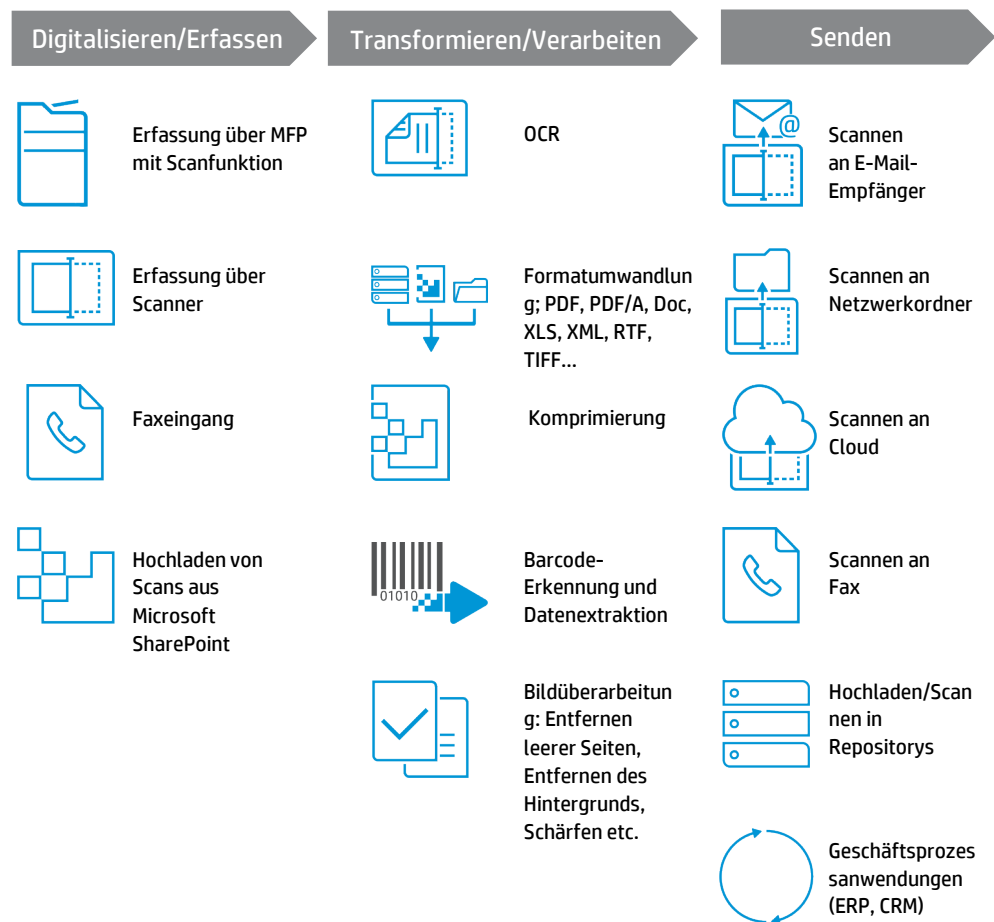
Digitalisieren/Erfassen

Erfassung über MFP mit Scanfunktion

Erfassung über Scanner

Faxeingang

Hochladen von Scans aus Microsoft SharePoint

Transformieren/Verarbeiten

OCR

Formatumwandlung; PDF, PDF/A, Doc, XLS, XML, RTF, TIFF…

Komprimierung

01010

Barcode-Erkennung und Datenextraktion

Bildüberarbeitung: Entfernen leerer Seiten, Entfernen des Hintergrunds, Schärfen etc.

Senden

@

Scannen an E-Mail-Empfänger

Scannen an Netzwerkordner

Scannen an Cloud

Scannen an Fax

Hochladen/Scannen in Repositorys

Geschäftsprozessanwendungen (ERP, CRM)